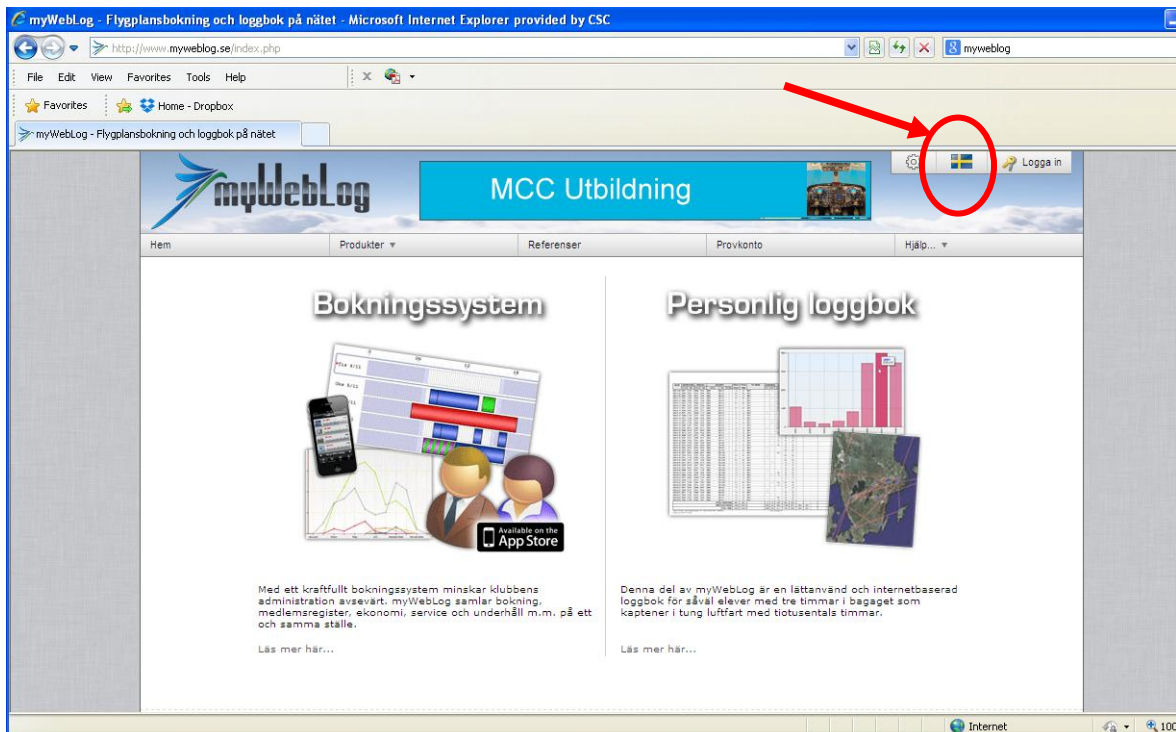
myWebLog - Flygplansbokning och loggbok på nätet - Microsoft Internet Explorer provided by CSC

http://www.myweblog.se/index.php

myweblog

File Edit View Favorites Tools Help

Favorites Home - Dropbox

myWebLog - Flygplansbokning och loggbok på nätet

Logga in

myWebLog

MCC Utbildning

Hem Produkter ▼ Referenser Provkonto Hjälp... ▼

Bokningssystem

Available on the App Store

Med ett kraftfullt bokningssystem minskar klubbens administration avsevärt. myWebLog samlar bokning, medlemsregister, ekonomi, service och underhåll m.m. på ett och samma ställe.

Läs mer här...

Personlig loggbok

Denna del av myWebLog är en lättanvänd och internetbaserad loggbok för såväl elever med tre timmar i bagaget som kaptener i tung luftfart med tiotusentals timmar.

Läs mer här...

Internet

100